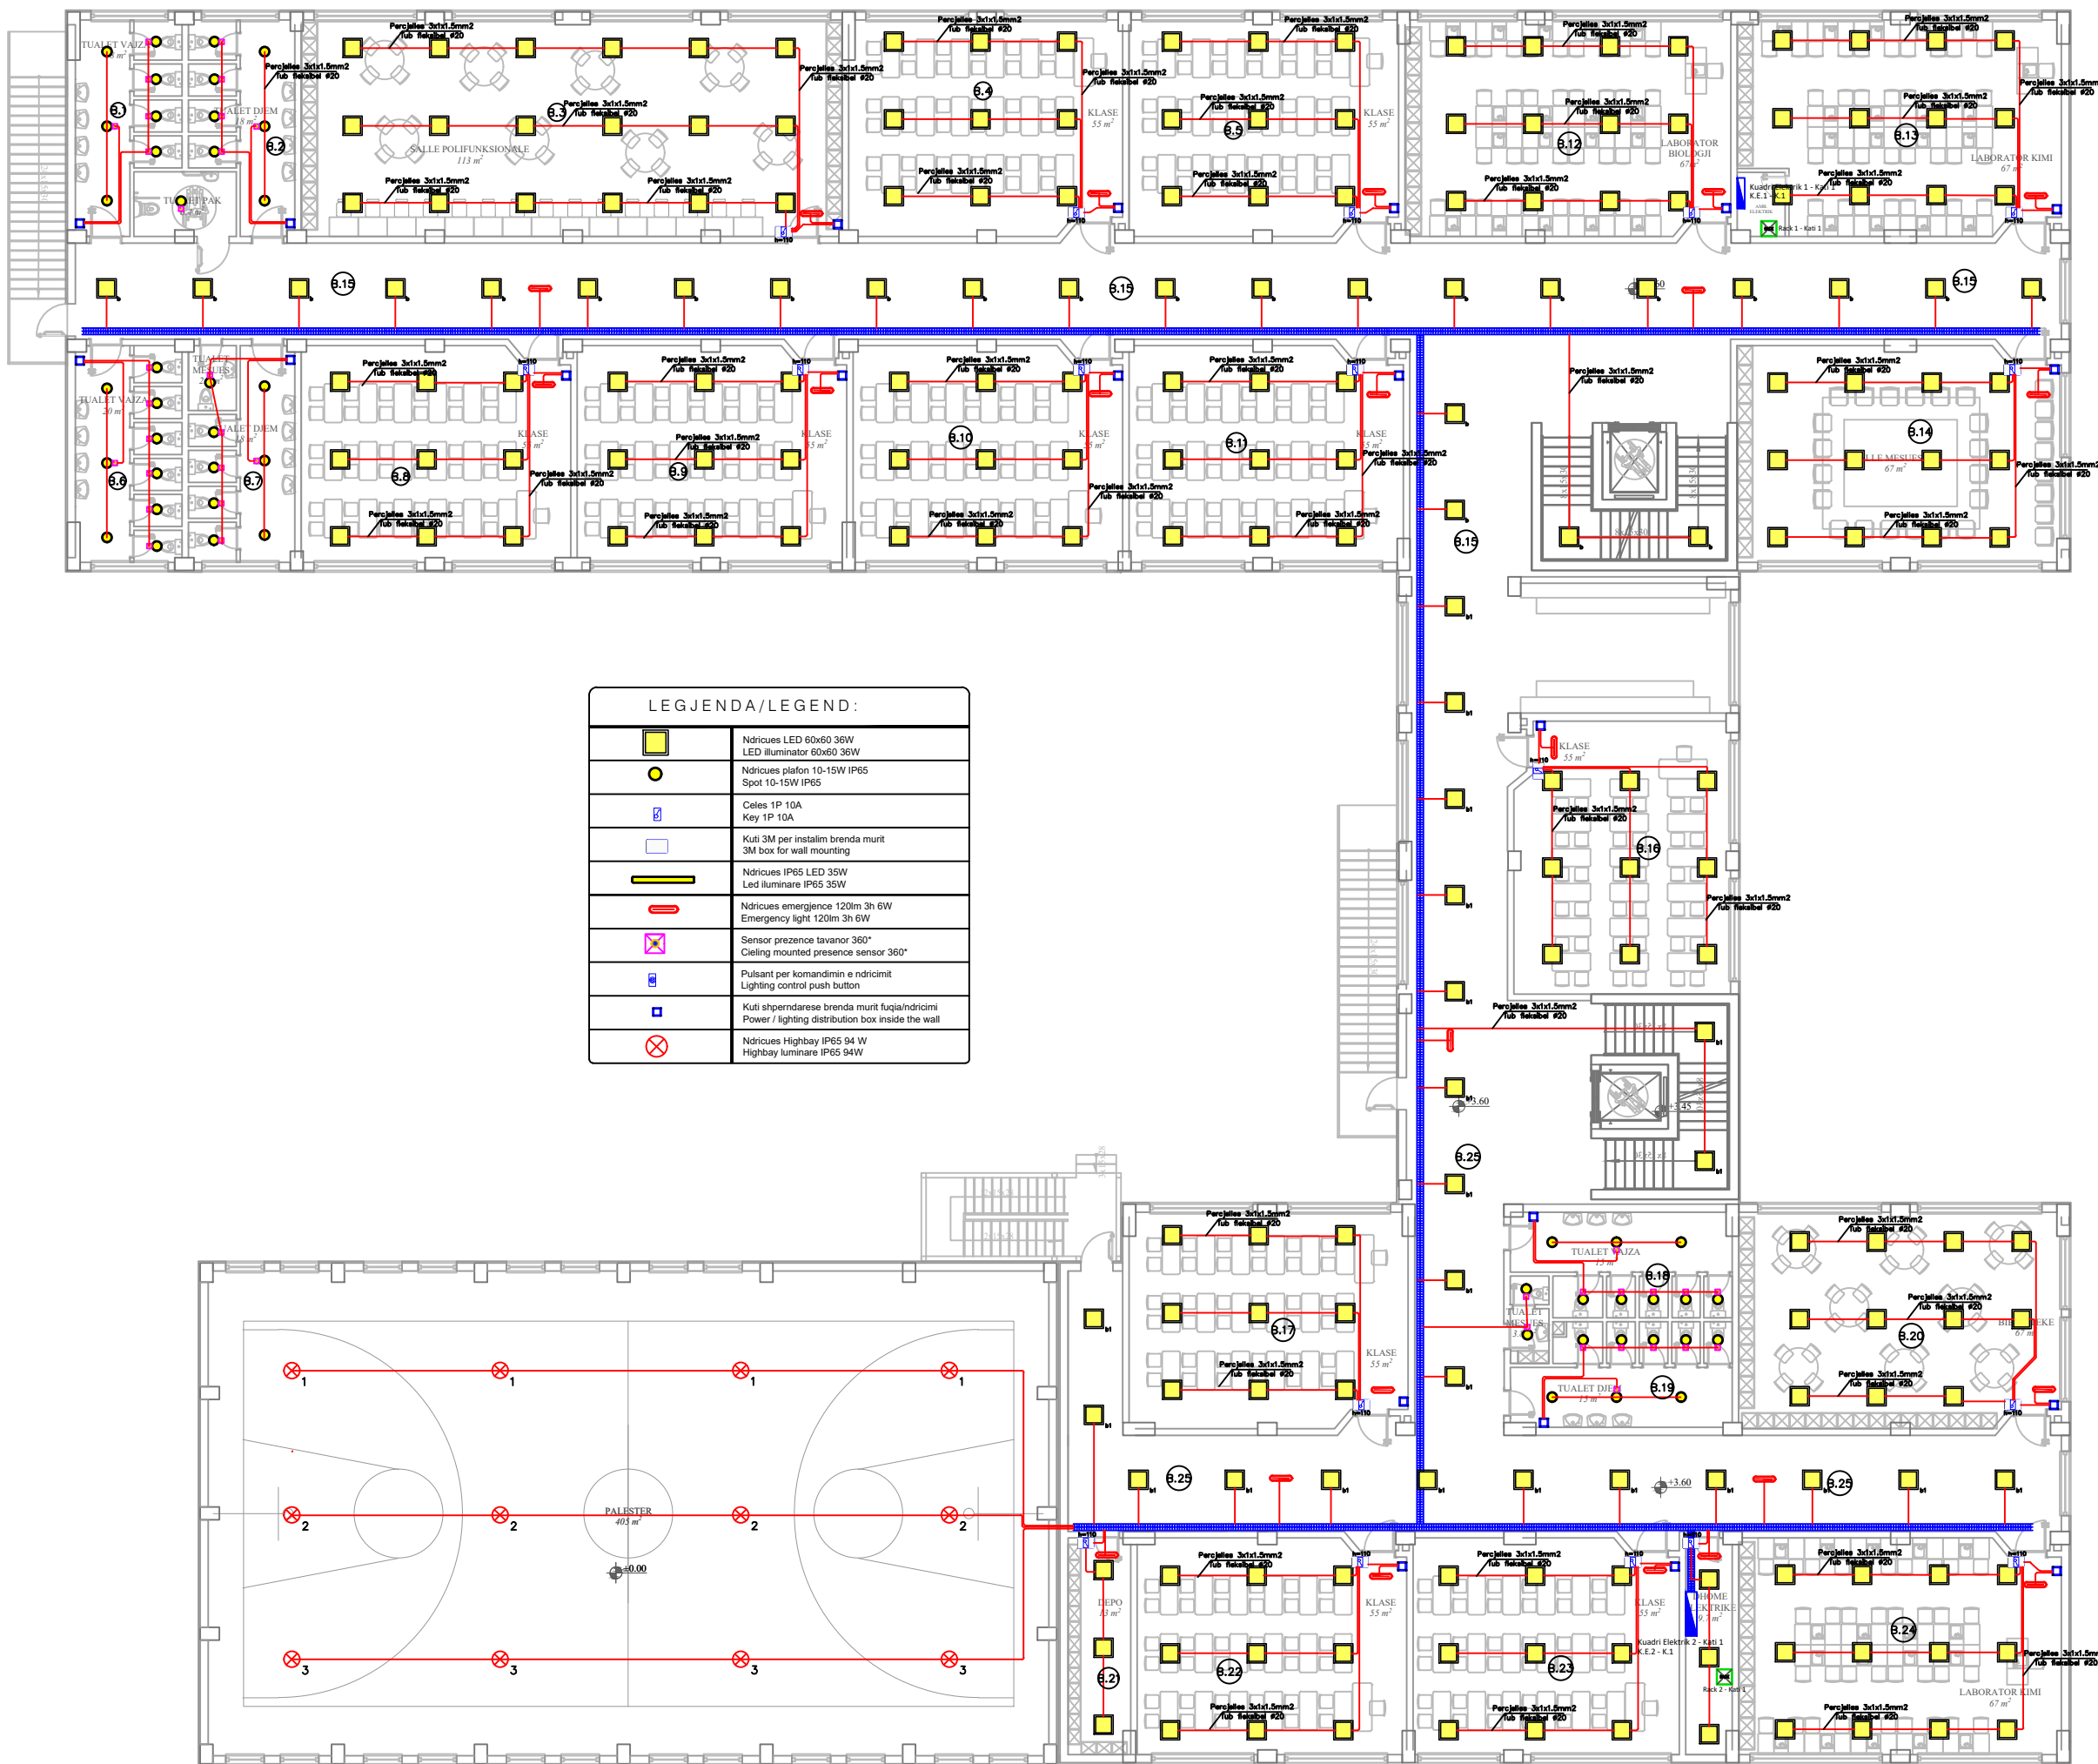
LEGJENDA/LEGEND:

| | |
|---|---|
| | Ndricues LED 60x60 36W LED illuminator 60x60 36W |
| | Ndricues plafon 10-15W IP65 Spot 10-15W IP65 |
| | Celes 1P 10A Key 1P 10A |
| | Kuti 3M per instalim brenda murit 3M box for wall mounting |
| | Ndricues IP65 LED 35W Led iluminare IP65 35W |
| | Ndricues emergjence 120lm 3h 6W Emergency light 120lm 3h 6W |
| | Sensor prezence tavanor 360° Cieling mounted presence sensor 360° |
| | Pulsant per komandimin e ndricimit Lighting control push button |
| | Kuti shperndarese brenda murit fuqia/ndricimi Power / lighting distribution box inside the wall |
| | Ndricues Highbay IP65 94 W Highbay luminare IP65 94W |

TUALET VAJZA
TUALET DJEM
TUALET PAK
SALLE POLIFUNKSIONALE 113 m²
KLASE 55 m²
LABORATOR BIOLOGJI 67 m²
LABORATOR KIMI 67 m²
TUALET MESUES
SALLE MESUESI 67 m²
BIBLIOTEKE
DEPO
DHOME ELEKTRIKE
PALESTER 405 m²
Percjelles 3x1x1.5mm2 Tub fleksibel Ø20
Kuadri Elektrik 1 - Kati 1 K.E.1 - K.1
Rack 1 - Kati 1
Kuadri Elektrik 2 - Kati 1 K.E.2 - K.1
Rack 2 - Kati 1
h=110
B.1 B.2 B.3 B.4 B.5 B.6 B.7 B.8 B.9 B.10 B.11 B.12 B.13 B.14 B.15 B.16 B.17 B.18 B.19 B.20 B.21 B.22 B.23 B.24 B.25
+3.60
±0.00
1 2 3